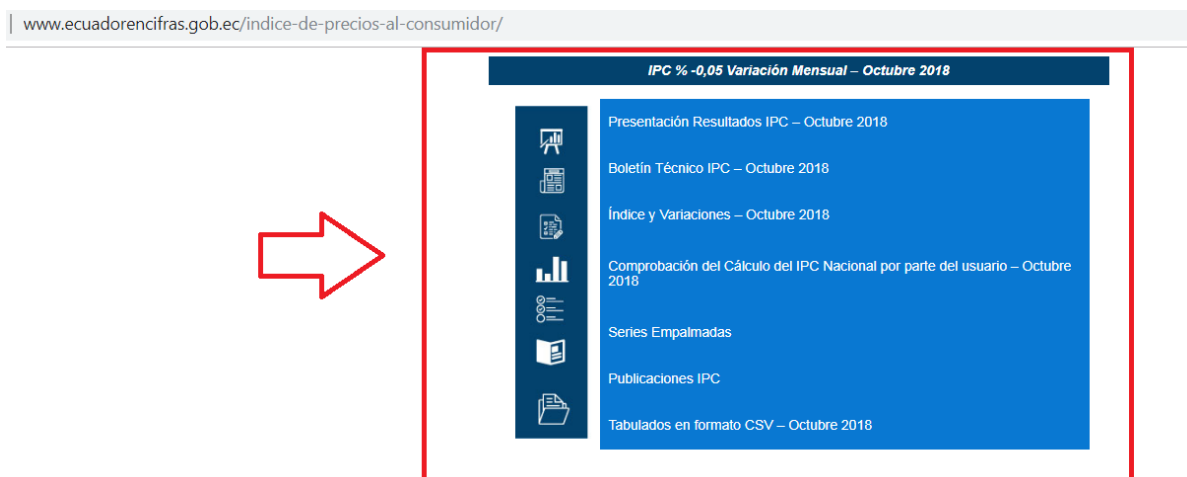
www.ecuadorencifras.gob.ec/indice-de-precios-al-consumidor/

IPC % -0,05 Variación Mensual – Octubre 2018

Presentación Resultados IPC – Octubre 2018

Boletín Técnico IPC – Octubre 2018

Índice y Variaciones – Octubre 2018

Comprobación del Cálculo del IPC Nacional por parte del usuario – Octubre 2018

Series Empalmadas

Publicaciones IPC

Tabulados en formato CSV – Octubre 2018